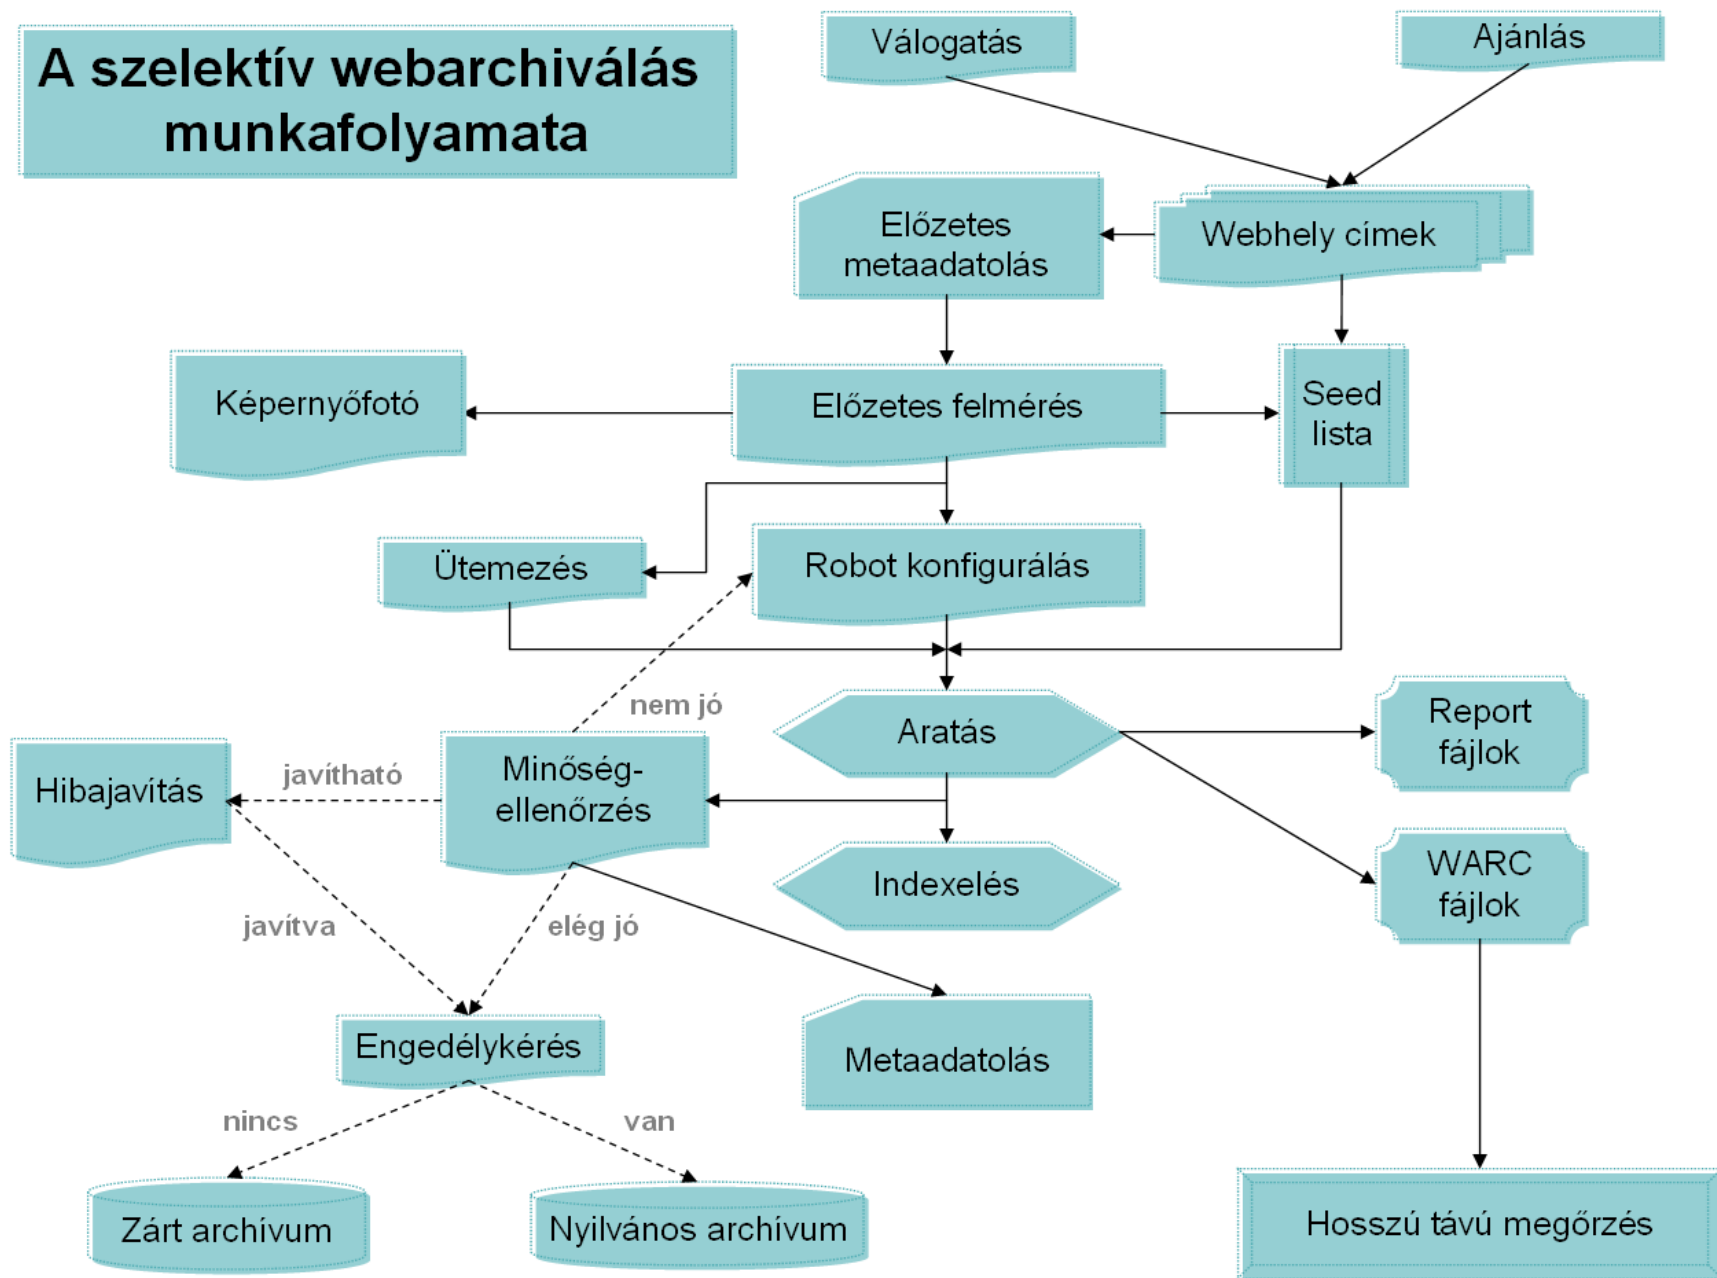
A szelektív webarchiválás munkafolyamata

Válogatás

Ajánlás

Előzetes metaadatolás

Webhely címek

Képernyőfotó

Előzetes felmérés

Seed lista

Ütemezés

Robot konfigurálás

nem jó

Aratás

Report fájlok

Hibajavítás

javítható

Minőség-ellenőrzés

Indexelés

WARC fájlok

javítva

elég jó

Engedélykérés

Metaadatolás

nincs

van

Zárt archívum

Nyilvános archívum

Hosszú távú megőrzés